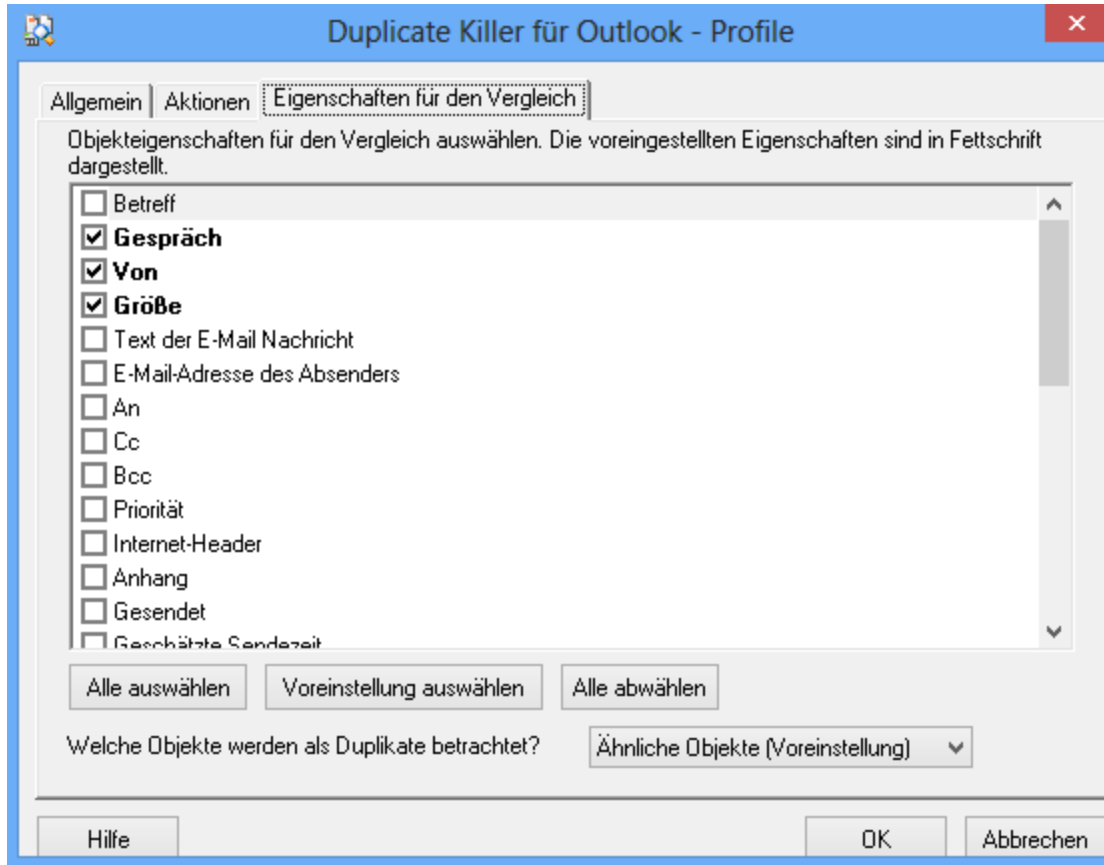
Duplicate Killer für Outlook - Profile

Allgemein | Aktionen | Eigenschaften für den Vergleich

Objekteigenschaften für den Vergleich auswählen. Die voreingestellten Eigenschaften sind in Fettschrift dargestellt.

☐ Betreff
☑ **Gespräch**
☑ **Von**
☑ **Größe**
☐ Text der E-Mail Nachricht
☐ E-Mail-Adresse des Absenders
☐ An
☐ Cc
☐ Bcc
☐ Priorität
☐ Internet-Header
☐ Anhang
☐ Gesendet
☐ Geschätzte Sendezeit

Alle auswählen | Voreinstellung auswählen | Alle abwählen

Welche Objekte werden als Duplikate betrachtet? Ähnliche Objekte (Voreinstellung)

Hilfe | OK | Abbrechen